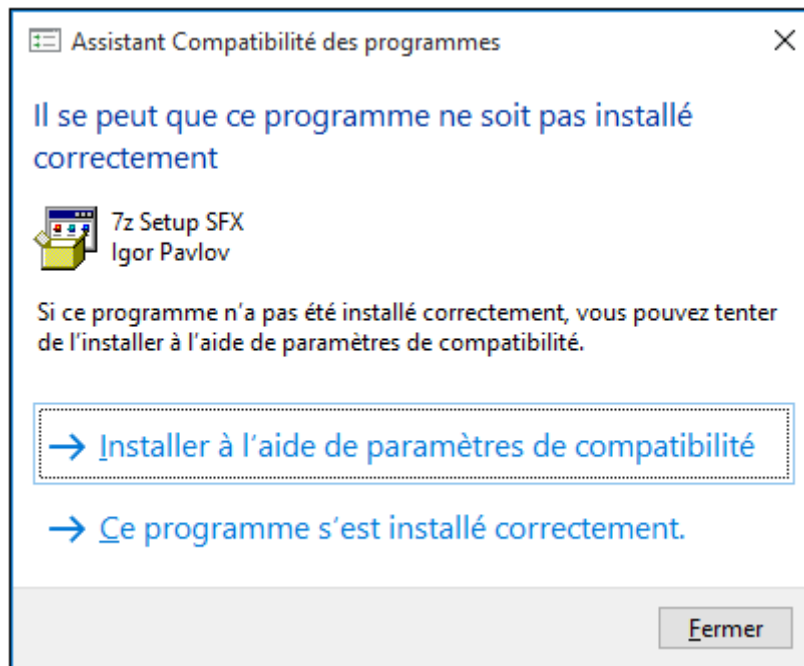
Assistant Compatibilité des programmes

×

Il se peut que ce programme ne soit pas installé correctement

7z Setup SFX
Igor Pavlov

Si ce programme n'a pas été installé correctement, vous pouvez tenter de l'installer à l'aide de paramètres de compatibilité.

→ Installer à l'aide de paramètres de compatibilité

→ Ce programme s'est installé correctement.

Fermer